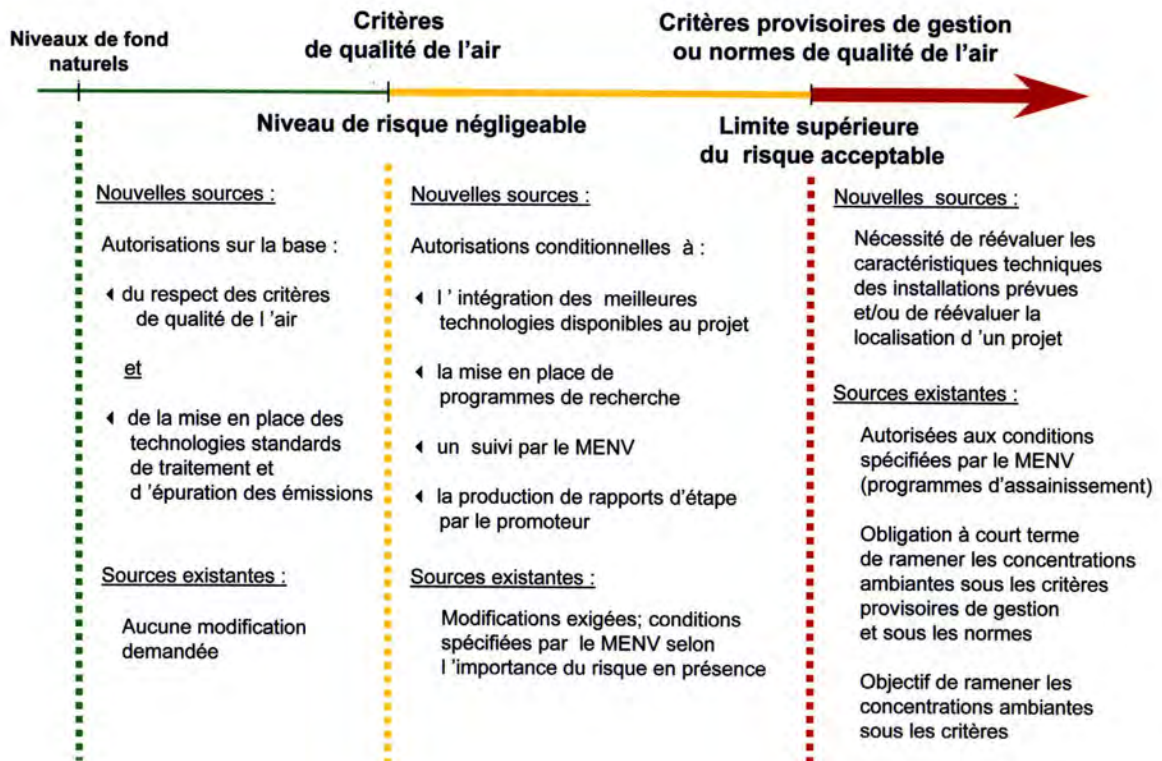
Niveaux de fond naturels

Critères de qualité de l'air

Critères provisoires de gestion ou normes de qualité de l'air

Niveau de risque négligeable

Limite supérieure du risque acceptable

Nouvelles sources :

Autorisations sur la base :

du respect des critères de qualité de l 'air

et

de la mise en place des technologies standards de traitement et d 'épuration des émissions

Sources existantes :

Aucune modification demandée

Nouvelles sources :

Autorisations conditionnelles à :

l ' intégration des meilleures technologies disponibles au projet

la mise en place de programmes de recherche

un suivi par le MENV

la production de rapports d'étape par le promoteur

Sources existantes :

Modifications exigées; conditions spécifiées par le MENV selon l 'importance du risque en présence

Nouvelles sources :

Nécessité de réévaluer les caractéristiques techniques des installations prévues et/ou de réévaluer la localisation d 'un projet

Sources existantes :

Autorisées aux conditions spécifiées par le MENV (programmes d'assainissement)

Obligation à court terme de ramener les concentrations ambiantes sous les critères provisoires de gestion et sous les normes

Objectif de ramener les concentrations ambiantes sous les critères